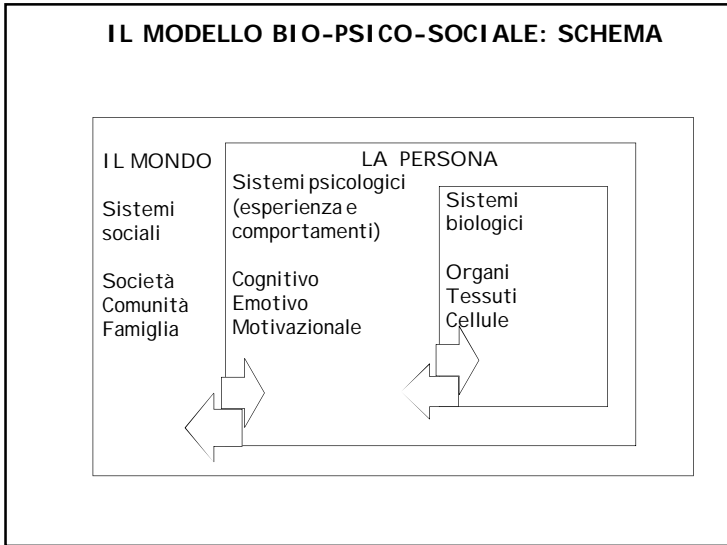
IL MODELLO BIO-PSICO-SOCIALE: SCHEMA

IL MONDO

Sistemi sociali

Società
Comunità
Famiglia

LA PERSONA

Sistemi psicologici (esperienza e comportamenti)

Cognitivo
Emotivo
Motivazionale

Sistemi biologici

Organi
Tessuti
Cellule